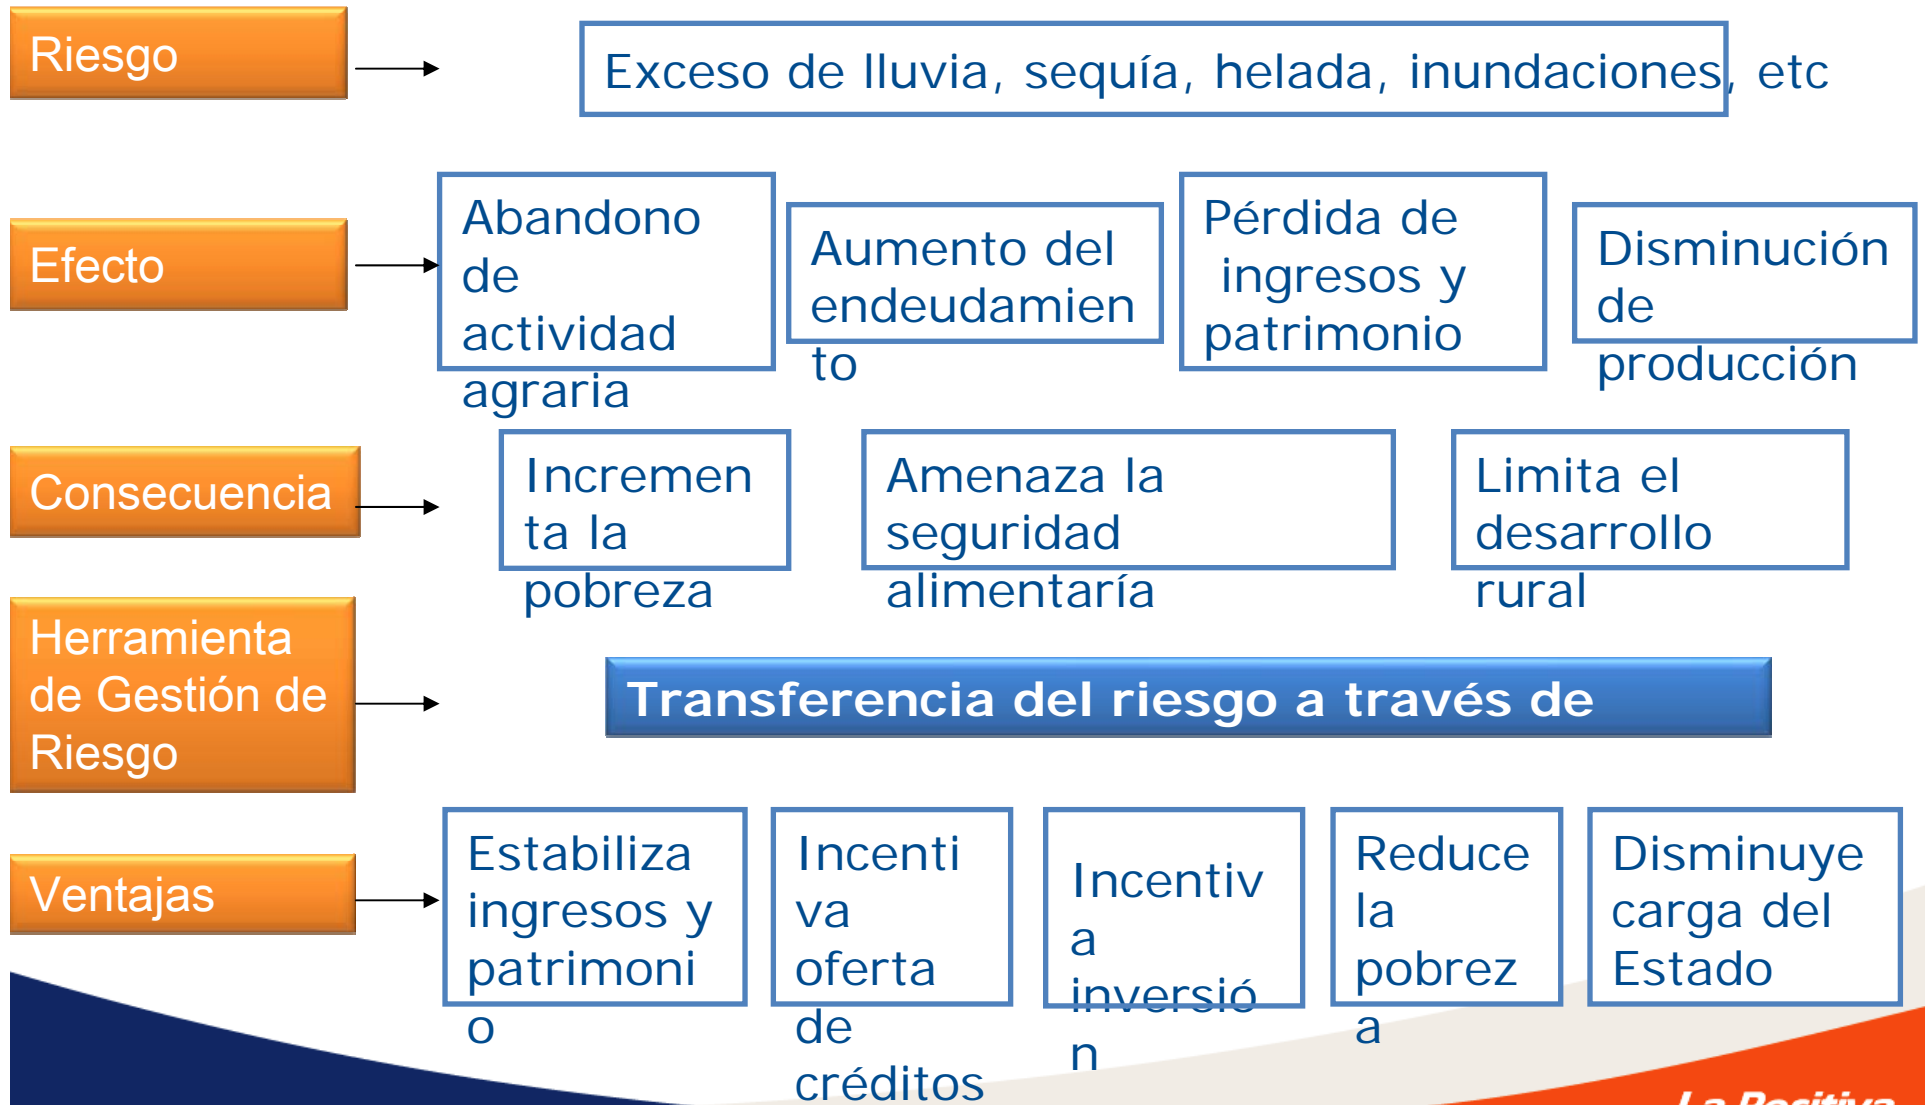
Riesgo

Exceso de lluvia, sequía, helada, inundaciones, etc

Efecto

Abandono de actividad agraria

Aumento del endeudamiento

Pérdida de ingresos y patrimonio

Disminución de producción

Consecuencia

Incrementa la pobreza

Amenaza la seguridad alimentaría

Limita el desarrollo rural

Herramienta de Gestión de Riesgo

Transferencia del riesgo a través de

Ventajas

Estabiliza ingresos y patrimonio

Incentiva oferta de créditos

Incentiva inversión

Reduce la pobreza

Disminuye carga del Estado

La Positiva